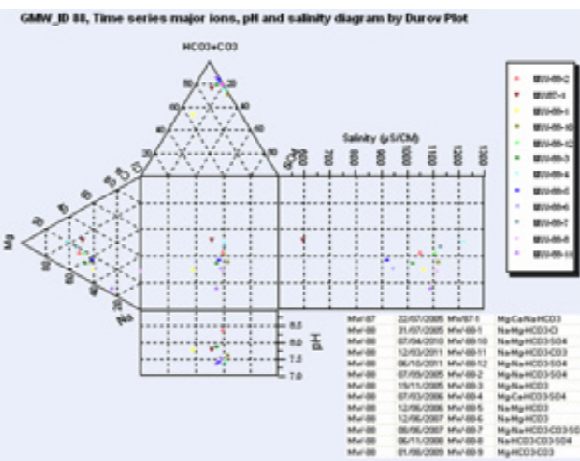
GMW_ID 88, Time series major ions, pH and salinity diagram by Durov Plot

HCO3+CO3

Salinity (µS/CM)

Mg

Na

pH

8.5
8.0
7.5
7.0

| | | | |
|---|---|---|---|
| Mw/87 | 22/07/2005 | Mw/87-1 | MgCaNaHCO3 |
| Mw/88 | 31/07/2005 | Mw/88-1 | NaMgHCO3Cl |
| Mw/88 | 07/04/2010 | Mw/88-10 | NaMgHCO3SO4 |
| Mw/88 | 12/03/2011 | Mw/88-11 | NaMgHCO3CO3 |
| Mw/88 | 06/10/2011 | Mw/88-12 | NaMgHCO3SO4 |
| Mw/88 | 07/05/2005 | Mw/88-2 | NaMgHCO3SO4 |
| Mw/88 | 15/11/2005 | Mw/88-3 | MgNaHCO3 |
| Mw/88 | 07/03/2006 | Mw/88-4 | MgCaHCO3SO4 |
| Mw/88 | 12/06/2006 | Mw/88-5 | NaMgHCO3 |
| Mw/88 | 12/06/2007 | Mw/88-6 | NaMgHCO3 |
| Mw/88 | 06/06/2007 | Mw/88-7 | NaMgHCO3CO3SO |
| Mw/88 | 06/11/2008 | Mw/88-8 | NaHCO3CO3SO4 |
| Mw/88 | 01/06/2009 | Mw/88-9 | MgHCO3CO3 |

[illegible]